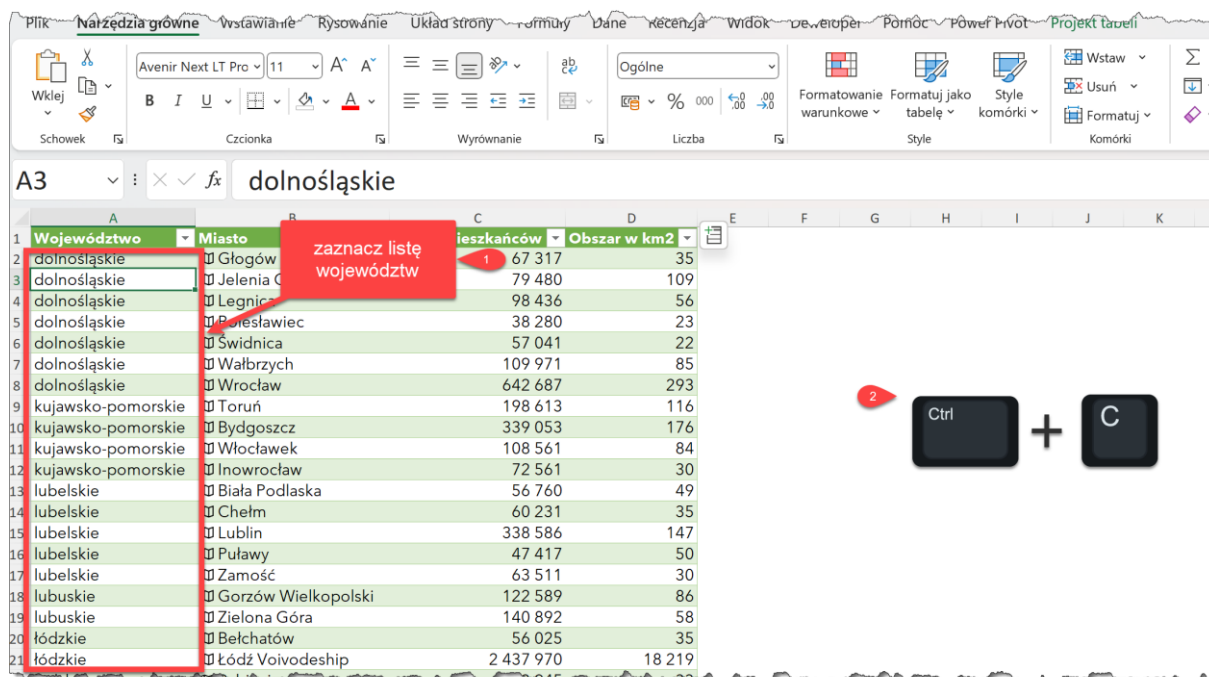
Plik Narzędzia główne Wstawianie Rysowanie Układ strony Formuły Dane Recenzja Widok Deweloper Pomoc Power Pivot Projekt tabeli

Wklej Schowek
Avenir Next LT Pro 11 A A
B I U
Czcionka
Wyrównanie
ab
Ogólne
% 000 ,00 ,0
Liczba
Formatowanie warunkowe Formatuj jako tabelę Style komórki
Style
Wstaw Usuń Formatuj
Komórki
Σ

A3 fx dolnośląskie

| | A | B | C | D | E | F | G | H | I | J | K |
|---|---|---|---|---|---|---|---|---|---|---|---|
| 1 | Województwo | Miasto | ieszkańców | Obszar w km2 | | | | | | | |
| 2 | dolnośląskie | Głogów | 67 317 | 35 | | | | | | | |
| 3 | dolnośląskie | Jelenia G | 79 480 | 109 | | | | | | | |
| 4 | dolnośląskie | Legnica | 98 436 | 56 | | | | | | | |
| 5 | dolnośląskie | Bolesławiec | 38 280 | 23 | | | | | | | |
| 6 | dolnośląskie | Świdnica | 57 041 | 22 | | | | | | | |
| 7 | dolnośląskie | Wałbrzych | 109 971 | 85 | | | | | | | |
| 8 | dolnośląskie | Wrocław | 642 687 | 293 | | | | | | | |
| 9 | kujawsko-pomorskie | Toruń | 198 613 | 116 | | | | | | | |
| 10 | kujawsko-pomorskie | Bydgoszcz | 339 053 | 176 | | | | | | | |
| 11 | kujawsko-pomorskie | Włocławek | 108 561 | 84 | | | | | | | |
| 12 | kujawsko-pomorskie | Inowrocław | 72 561 | 30 | | | | | | | |
| 13 | lubelskie | Biała Podlaska | 56 760 | 49 | | | | | | | |
| 14 | lubelskie | Chełm | 60 231 | 35 | | | | | | | |
| 15 | lubelskie | Lublin | 338 586 | 147 | | | | | | | |
| 16 | lubelskie | Puławy | 47 417 | 50 | | | | | | | |
| 17 | lubelskie | Zamość | 63 511 | 30 | | | | | | | |
| 18 | lubuskie | Gorzów Wielkopolski | 122 589 | 86 | | | | | | | |
| 19 | lubuskie | Zielona Góra | 140 892 | 58 | | | | | | | |
| 20 | łódzkie | Bełchatów | 56 025 | 35 | | | | | | | |
| 21 | łódzkie | Łódź Voivodeship | 2 437 970 | 18 219 | | | | | | | |

zaznacz listę województw
1
2
Ctrl + C